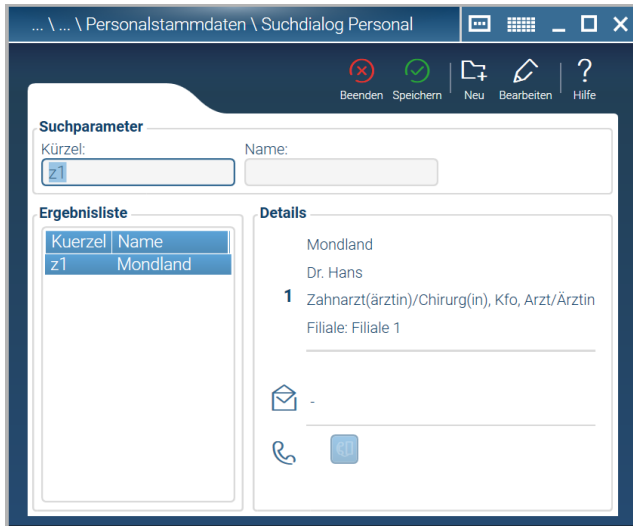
... \ ... \ Personalstammdaten \ Suchdialog Personal

Beenden Speichern Neu Bearbeiten Hilfe

Suchparameter
Kürzel:
z1
Name:

Ergebnisliste

| Kuerzel | Name |
|---|---|
| z1 | Mondland |

Details
Mondland
Dr. Hans
1 Zahnarzt(ärztin)/Chirurg(in), Kfo, Arzt/Ärztin
Filiale: Filiale 1

-